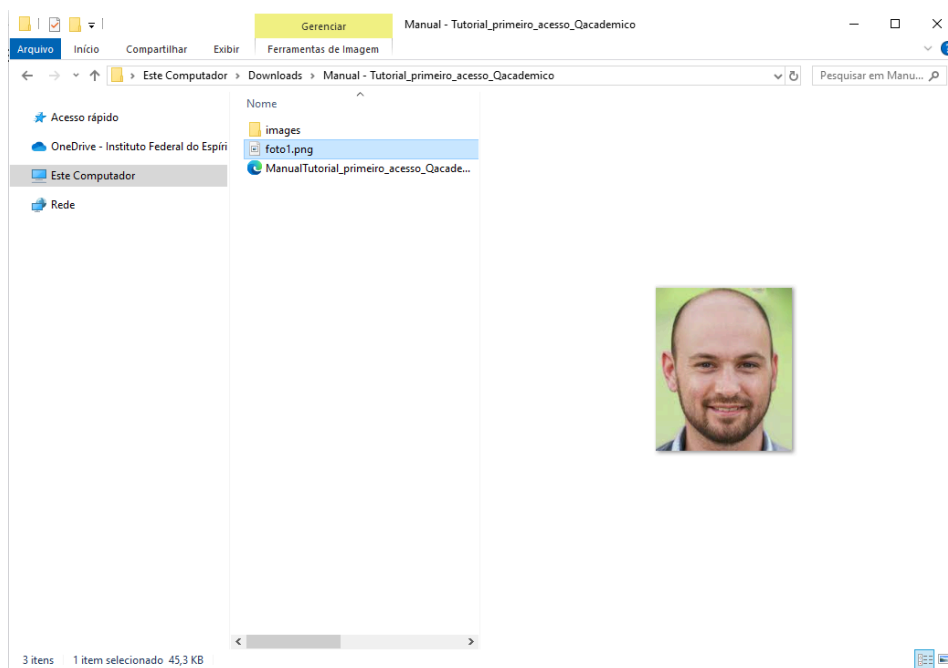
Gerenciar
Manual - Tutorial_primeiro_acesso_Qacademico
Arquivo Início Compartilhar Exibir Ferramentas de Imagem
> Este Computador > Downloads > Manual - Tutorial_primeiro_acesso_Qacademico
Pesquisar em Manu...
Acesso rápido
OneDrive - Instituto Federal do Espíri
Este Computador
Rede
Nome
images
foto1.png
ManualTutorial_primeiro_acesso_Qacade...
3 itens 1 item selecionado 45,3 KB